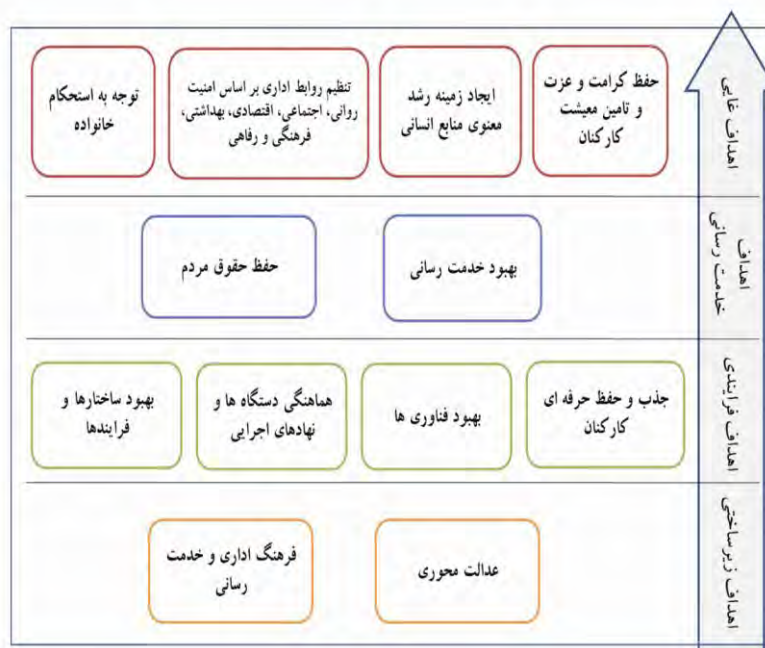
اهداف غائی

حفظ کرامت و عزت و تامین معیشت کارکنان

ایجاد زمینه رشد معنوی منابع انسانی

تنظیم روابط اداری بر اساس امنیت روانی، اجتماعی، اقتصادی، بهداشتی، فرهنگی و رفاهی

توجه به استحکام خانواده

اهداف خدمت رسانی

بهبود خدمت رسانی

حفظ حقوق مردم

اهداف فرایندی

جذب و حفظ حرفه ای کارکنان

بهبود فناوری ها

هماهنگی دستگاه ها و نهادهای اجرایی

بهبود ساختارها و فرایندها

اهداف زیرساختی

عدالت محوری

فرهنگ اداری و خدمت رسانی